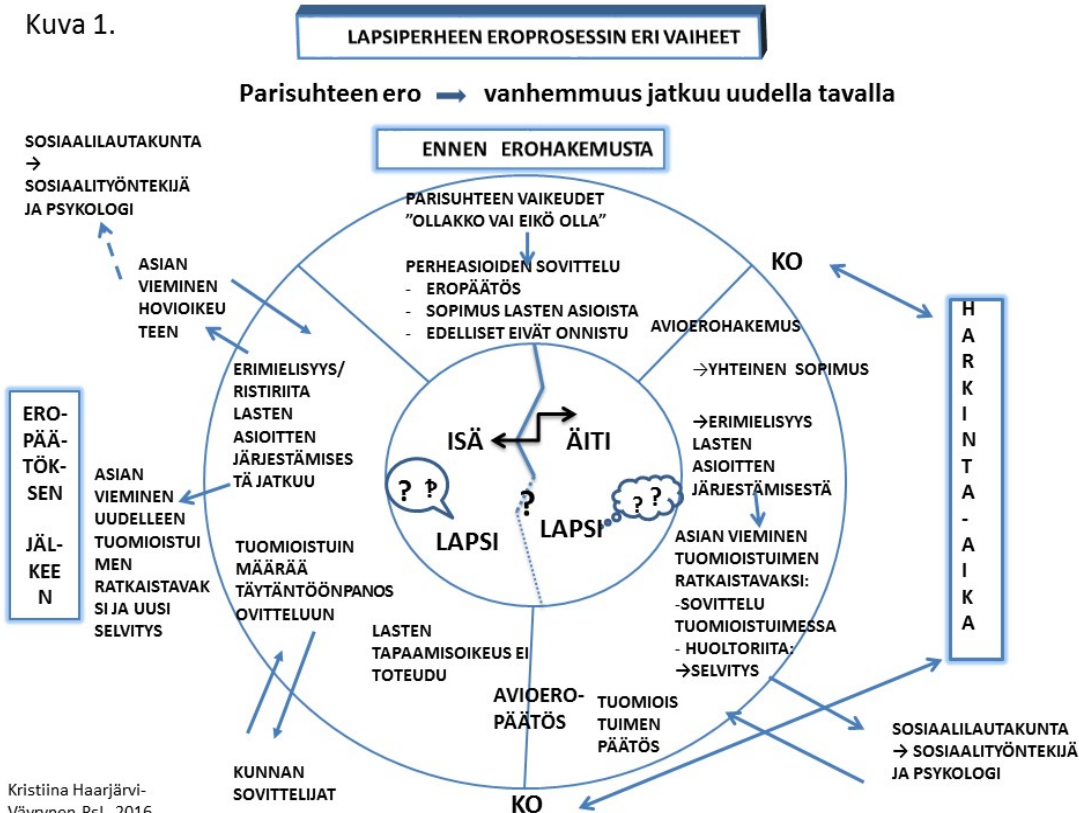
Kuva 1.

LAPSIPERHEEN EROPROSESSIN ERI VAIHEET

Parisuhteen ero ➡ vanhemmuus jatkuu uudella tavalla

ENNEN EROHAKEMUSTA

SOSIAALILAUTAKUNTA → SOSIAALITYÖNTEKIJÄ JA PSYKOLOGI

ASIAN VIEMINEN HOVIOIKEUTEEN

PARISUHTEEN VAIKEUDET "OLLAKKO VAI EIKÖ OLLA"

PERHEASIOIDEN SOVITTELU
- EROPÄÄTÖS
- SOPIMUS LASTEN ASIOISTA
- EDELLISET EIVÄT ONNISTU

KO

HARKINTA-AIKA

AVIOEROHAKEMUS

→YHTEINEN SOPIMUS

→ERIMIELISYYS LASTEN ASIOITTEN JÄRJESTÄMISESTÄ

ERIMIELISYYS/ RISTIRIITA LASTEN ASIOITTEN JÄRJESTÄMISESTÄ JATKUU

ERO-PÄÄTÖKSEN JÄLKEEN

ASIAN VIEMINEN UUDELLEEN TUOMIOISTUIMEN RATKAISTAVAKSI JA UUSI SELVITYS

ISÄ

ÄITI

? ?

?

? ?

LAPSI

LAPSI

ASIAN VIEMINEN TUOMIOISTUIMEN RATKAISTAVAKSI:
-SOVITTELU TUOMIOISTUIMESSA
- HUOLTORIITA: →SELVITYS

TUOMIOISTUIN MÄÄRÄÄ TÄYTÄNTÖÖNPANOSOVITTELUUN

LASTEN TAPAAMISOIKEUS EI TOTEUDU

AVIOERO-PÄÄTÖS

TUOMIOISTUIMEN PÄÄTÖS

SOSIAALILAUTAKUNTA → SOSIAALITYÖNTEKIJÄ JA PSYKOLOGI

KUNNAN SOVITTELIJAT

KO

Kristiina Haarjärvi-Väyrynen PsL 2016